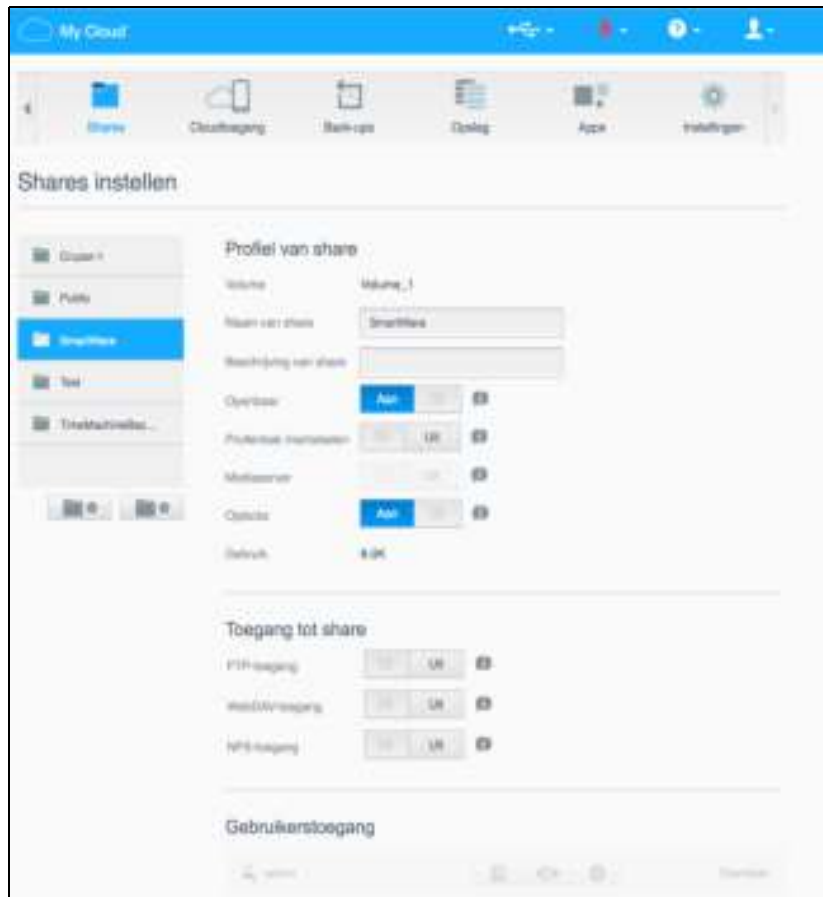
My Cloud

Shares
Cloudtoegang
Back-ups
Opslag
Apps
Instellingen

Shares instellen

Gruper1
Public
SmartWare
Test
TimeMachineBac...

Profiel van share

Volume
Volume_1
Naam van share
SmartWare
Beschrijving van share
Openbaar
Aan
Profielbak inschakelen
Uit
Mediaserver
Opslaat
Aan
Gebruik
9.0K

Toegang tot share

FTP-toegang
Uit
WebDAV-toegang
Uit
NFS-toegang
Uit

Gebruikerstoegang